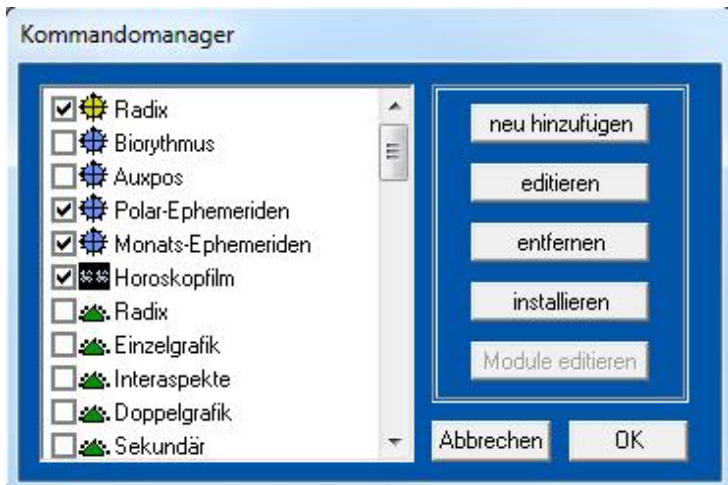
Kommandomanager

Radix
Biorythmus
Auxpos
Polar-Ephemeriden
Monats-Ephemeriden
Horoskopfilm
Radix
Einzelgrafik
Interaspekte
Doppelgrafik
Sekundär

neu hinzufügen
editieren
entfernen
installieren
Module editieren

Abbrechen
OK